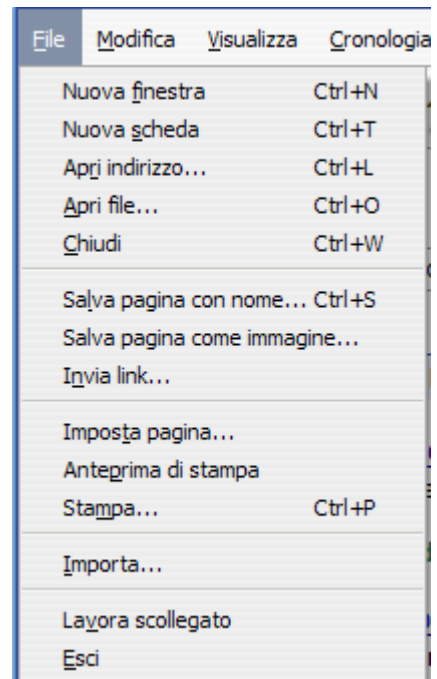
File Modifica Visualizza Cronologia

Nuova finestra Ctrl+N
Nuova scheda Ctrl+T
Apri indirizzo... Ctrl+L
Apri file... Ctrl+O
Chiudi Ctrl+W

Salva pagina con nome... Ctrl+S
Salva pagina come immagine...
Invia link...

Imposta pagina...
Anteprima di stampa
Stampa... Ctrl+P

Importa...

Lavora scollegato
Esci